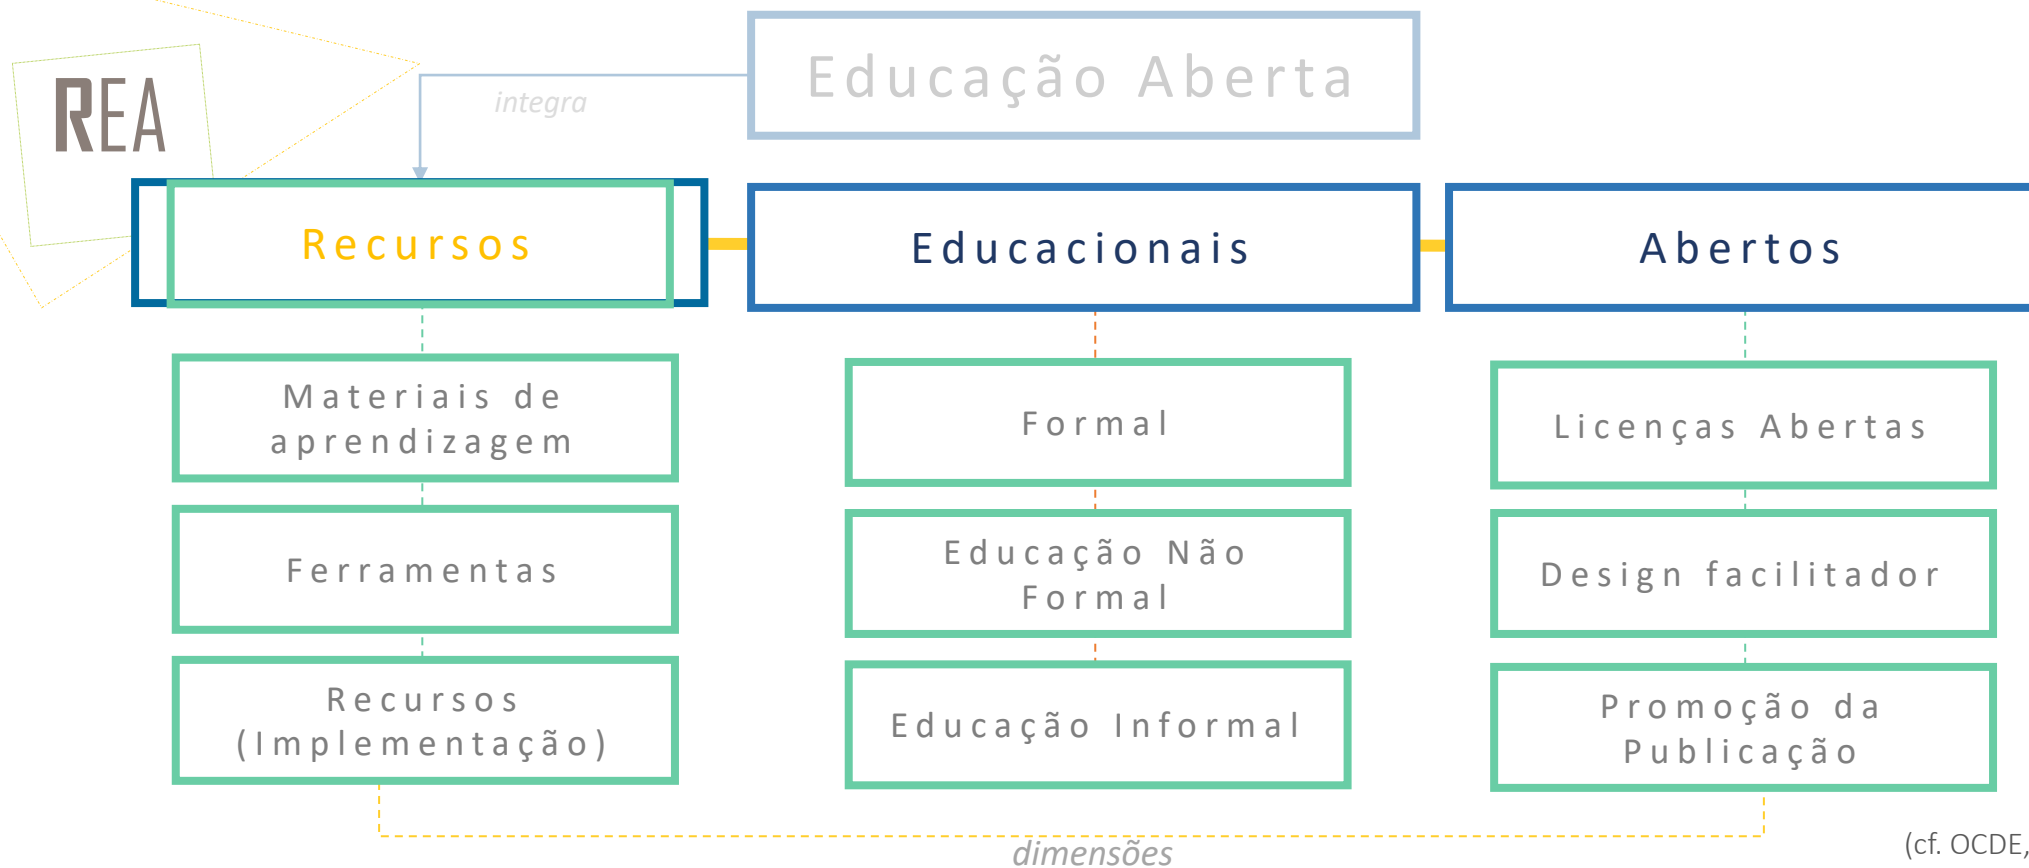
REA

Educação Aberta

integra

Recursos

Educacionais

Abertos

Materiais de aprendizagem

Ferramentas

Recursos (Implementação)

Formal

Educação Não Formal

Educação Informal

Licenças Abertas

Design facilitador

Promoção da Publicação

dimensões

(cf. OCDE,